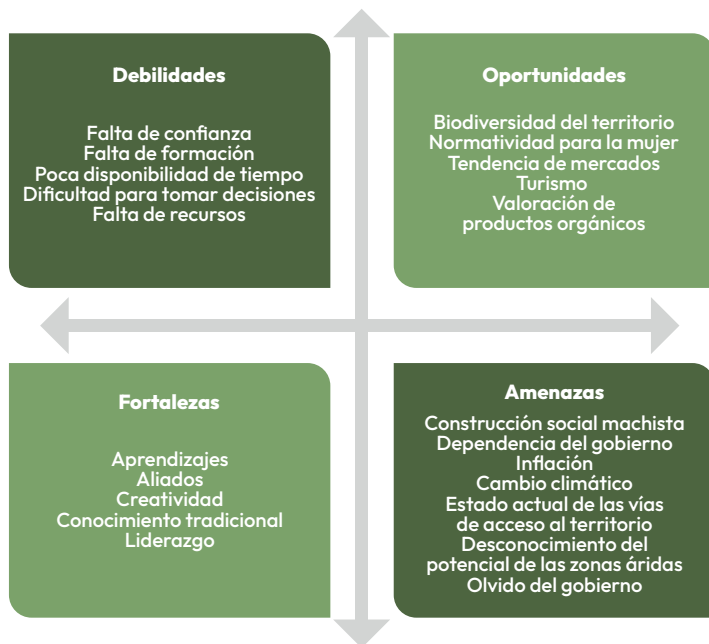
Debilidades

Falta de confianza
Falta de formación
Poca disponibilidad de tiempo
Dificultad para tomar decisiones
Falta de recursos

Oportunidades

Biodiversidad del territorio
Normatividad para la mujer
Tendencia de mercados
Turismo
Valoración de productos orgánicos

Fortalezas

Aprendizajes
Aliados
Creatividad
Conocimiento tradicional
Liderazgo

Amenazas

Construcción social machista
Dependencia del gobierno
Inflación
Cambio climático
Estado actual de las vías de acceso al territorio
Desconocimiento del potencial de las zonas áridas
Olvido del gobierno